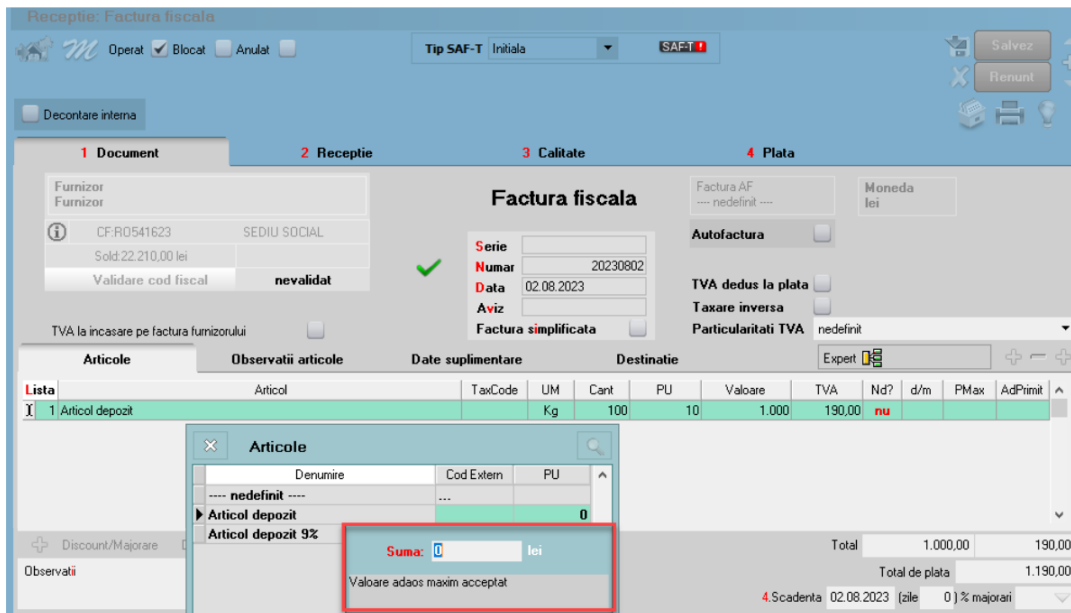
Receptie: Factura fiscala

Operat Blocat Anulat

Tip SAF-T Initiala

SAF-T

Salvez

Renunt

Decontare interna

1 Document

2 Receptie

3 Calitate

4 Plata

Furnizor
Furnizor

CF:RO541623

SEDIU SOCIAL

Sold:22.210,00 lei

Validare cod fiscal

nevalidat

Factura fiscala

Serie

Numar 20230802

Data 02.08.2023

Aviz

Factura simplificata

Factura AF
---- nedefinit ----

Moneda
lei

Autofactura

TVA dedus la plata

Taxare inversa

Particularitati TVA nedefinit

TVA la incasare pe factura furnizorului

Articole

Observatii articole

Date suplimentare

Destinatie

Expert

| Lista | Articol | TaxCode | UM | Cant | PU | Valoare | TVA | Nd? | d/m | PMax | AdPrimit |
|---|---|---|---|---|---|---|---|---|---|---|---|
| 1 | Articol depozit | | Kg | 100 | 10 | 1.000 | 190,00 | nu | | | |

Articole

| Denumire | Cod Extern | PU |
|---|---|---|
| ---- nedefinit ---- | --- | |
| Articol depozit | | 0 |
| Articol depozit 9% | | |

Suma: 0 lei

Valoare adaos maxim acceptat

Discount/Majorare

Observatii

Total 1.000,00 190,00

Total de plata 1.190,00

4.Scadenta 02.08.2023 (zile 0) % majorari